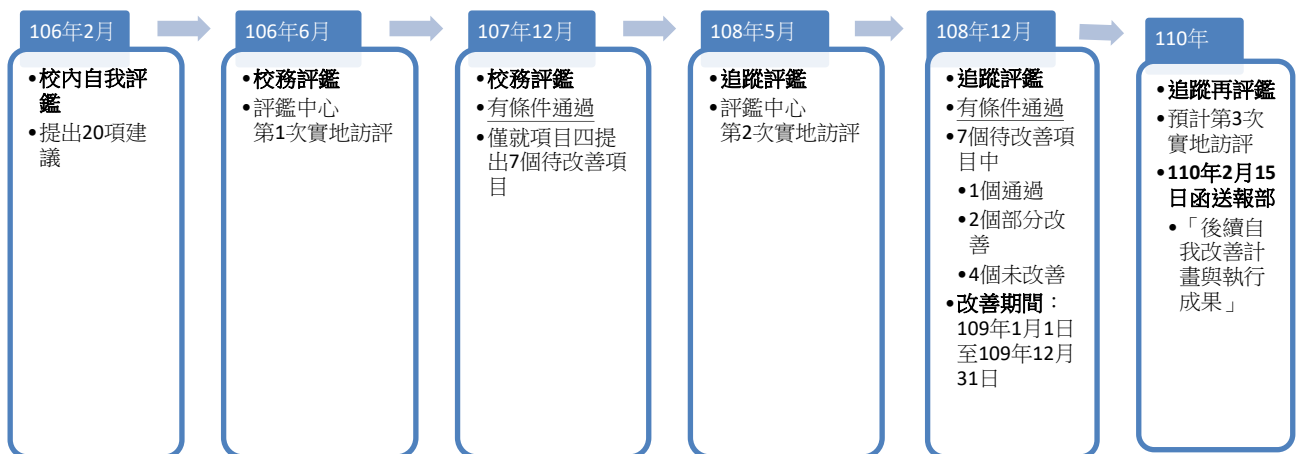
106年2月

•校內自我評鑑
•提出20項建議

106年6月

•校務評鑑
•評鑑中心第1次實地訪評

107年12月

•校務評鑑
•有條件通過
•僅就項目四提出7個待改善項目

108年5月

•追蹤評鑑
•評鑑中心第2次實地訪評

108年12月

•追蹤評鑑
•有條件通過
•7個待改善項目中
•1個通過
•2個部分改善
•4個未改善
•改善期間：109年1月1日至109年12月31日

110年

•追蹤再評鑑
•預計第3次實地訪評
•110年2月15日函送報部
•「後續自我改善計畫與執行成果」